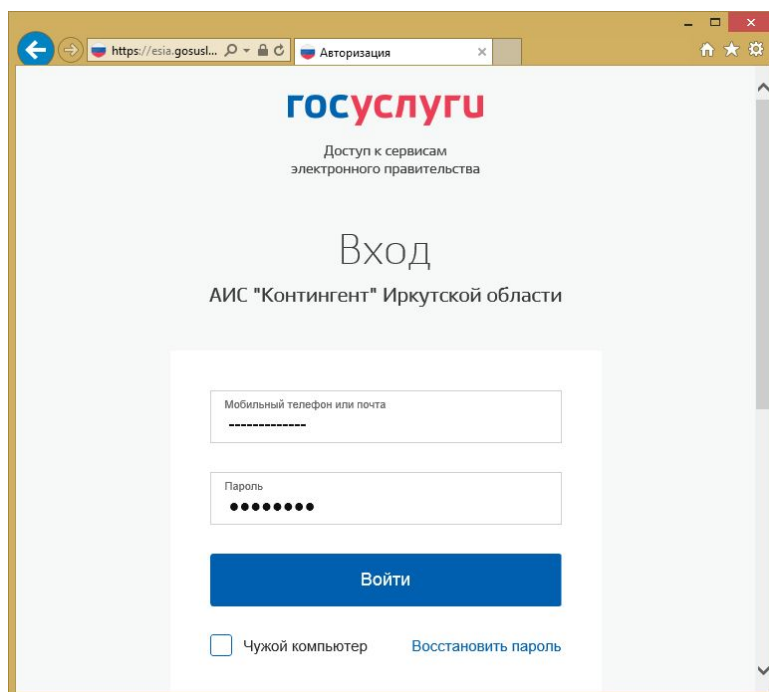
https://esia.gosusl...

Авторизация

госуслуги

Доступ к сервисам электронного правительства

Вход

АИС "Контингент" Иркутской области

Мобильный телефон или почта

-------------

Пароль

••••••••

Войти

Чужой компьютер

Восстановить пароль